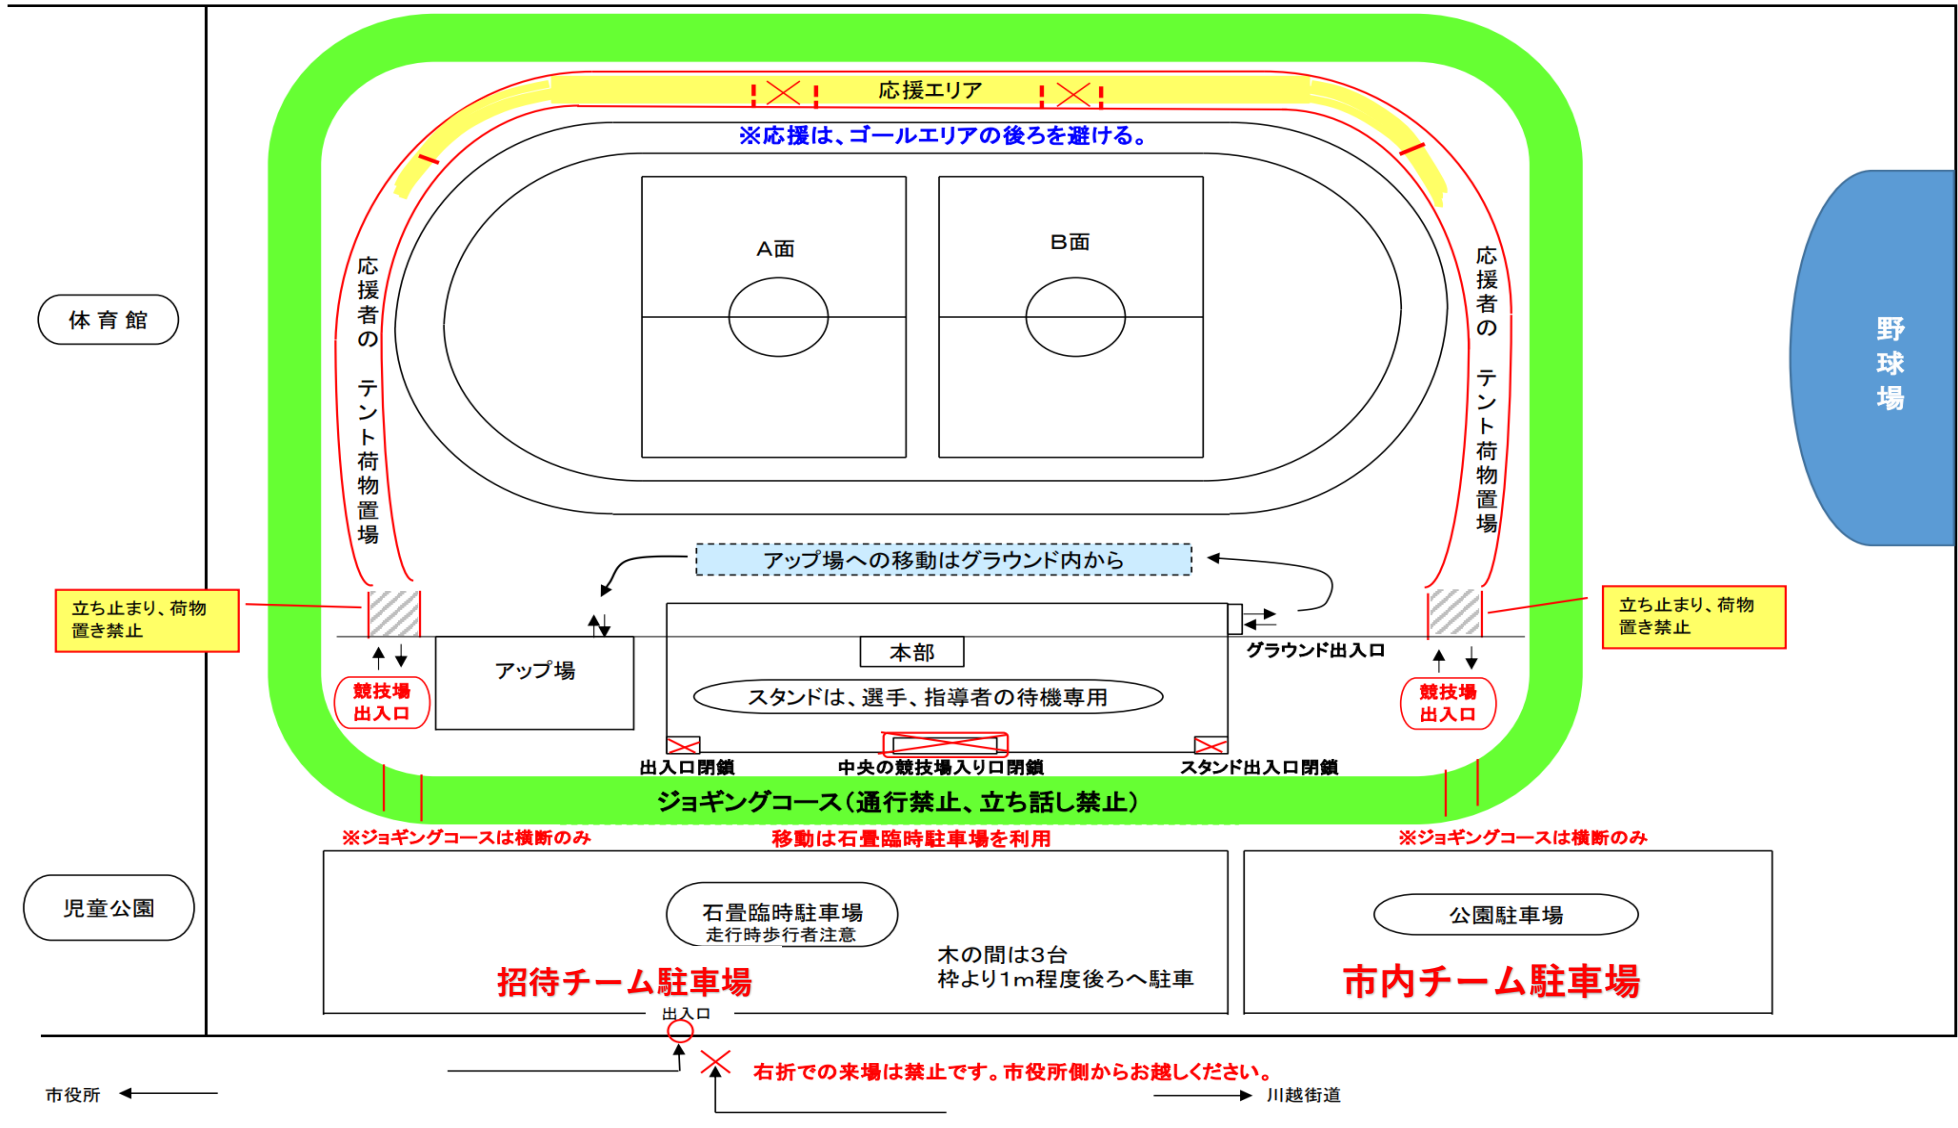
応援エリア

※応援は、ゴールエリアの後ろを避ける。

A面

B面

体育館

応援者の テント荷物置場

応援者の テント荷物置場

野球場

アップ場への移動はグラウンド内から

立ち止まり、荷物置き禁止

立ち止まり、荷物置き禁止

本部

グラウンド出入口

アップ場

スタンドは、選手、指導者の待機専用

競技場出入口

競技場出入口

出入口閉鎖

中央の競技場入り口閉鎖

スタンド出入口閉鎖

ジョギングコース（通行禁止、立ち話し禁止）

※ジョギングコースは横断のみ

移動は石畳臨時駐車場を利用

※ジョギングコースは横断のみ

児童公園

石畳臨時駐車場
走行時歩行者注意

木の間は3台
枠より1m程度後ろへ駐車

招待チーム駐車場

公園駐車場

市内チーム駐車場

出入口

右折での来場は禁止です。市役所側からお越しください。

市役所

川越街道